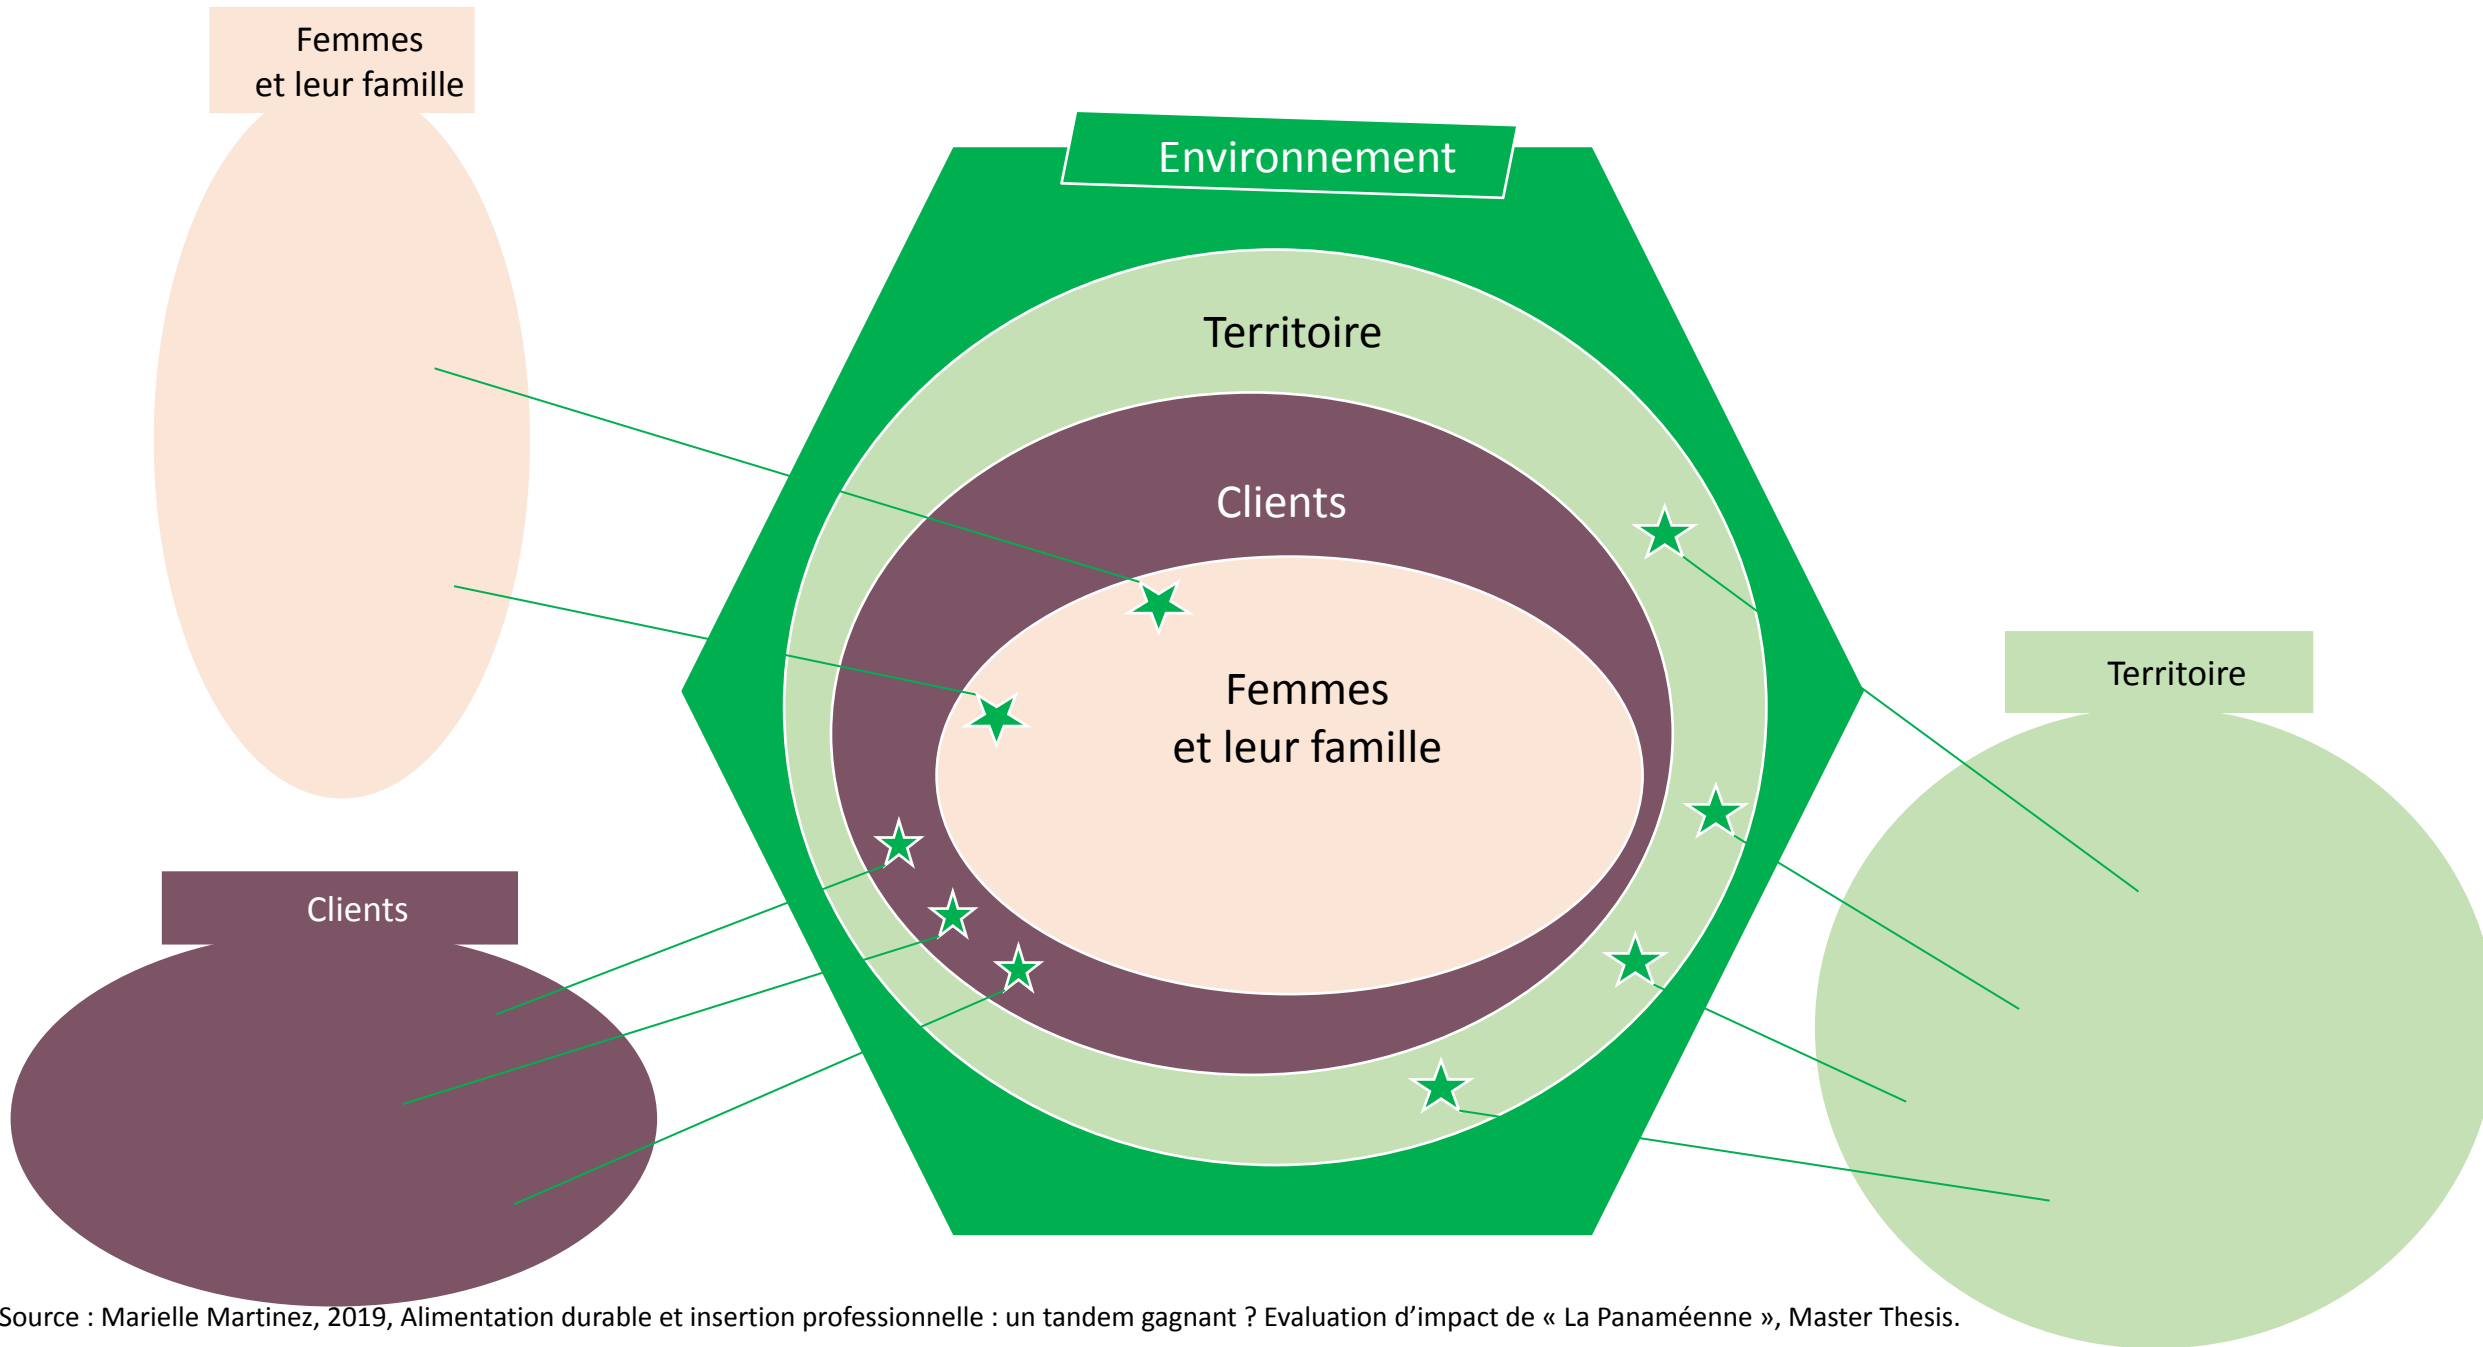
Femmes et leur famille

Environnement

Territoire

Clients

Femmes et leur famille

Territoire

Clients

Source : Marielle Martinez, 2019, Alimentation durable et insertion professionnelle : un tandem gagnant ? Evaluation d’impact de « La Panaméenne », Master Thesis.